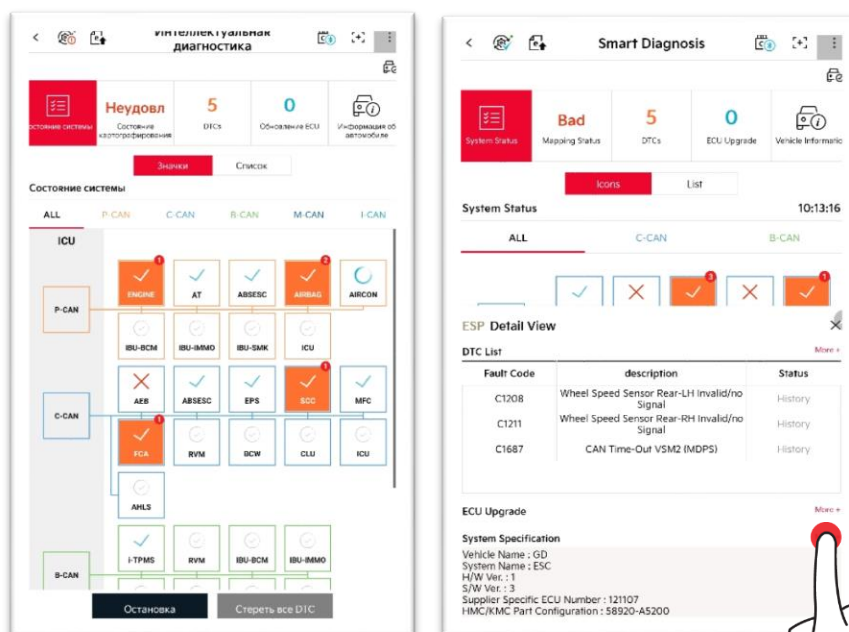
Интеллектуальная диагностика

Состояние системы | Неудовл Состояние картографирования | 5 DTCs | 0 Обновление ECU | Информация об автомобиле

Значки | Список

Состояние системы

ALL | P-CAN | C-CAN | B-CAN | M-CAN | I-CAN

ICU

P-CAN

ENGINE 1 | AT | ABSESC | AIRBAG 2 | AIRCON

IBU-BCM | IBU-IMMO | IBU-SMK | ICU

C-CAN

AEB | ABSESC | EPS | SCC 1 | MFC

FCA 1 | RVM | BCW | CLU | ICU

AHLS

B-CAN

I-TPMS | RVM | IBU-BCM | IBU-IMMO

Остановка | Стереть все DTC

Smart Diagnosis

System Status | Bad Mapping Status | 5 DTCs | 0 ECU Upgrade | Vehicle Informati

Icons | List

System Status 10:13:16

ALL | C-CAN | B-CAN

3 | 1

ESP Detail View

DTC List More +

| Fault Code | description | Status |
|---|---|---|
| C1208 | Wheel Speed Sensor Rear-LH Invalid/no Signal | History |
| C1211 | Wheel Speed Sensor Rear-RH Invalid/no Signal | History |
| C1687 | CAN Time-Out VSM2 (MDPS) | History |

ECU Upgrade More +

System Specification

Vehicle Name : GD
System Name : ESC
H/W Ver. : 1
S/W Ver. : 3
Supplier Specific ECU Number : 121107
HMC/KMC Part Configuration : 58920-A5200